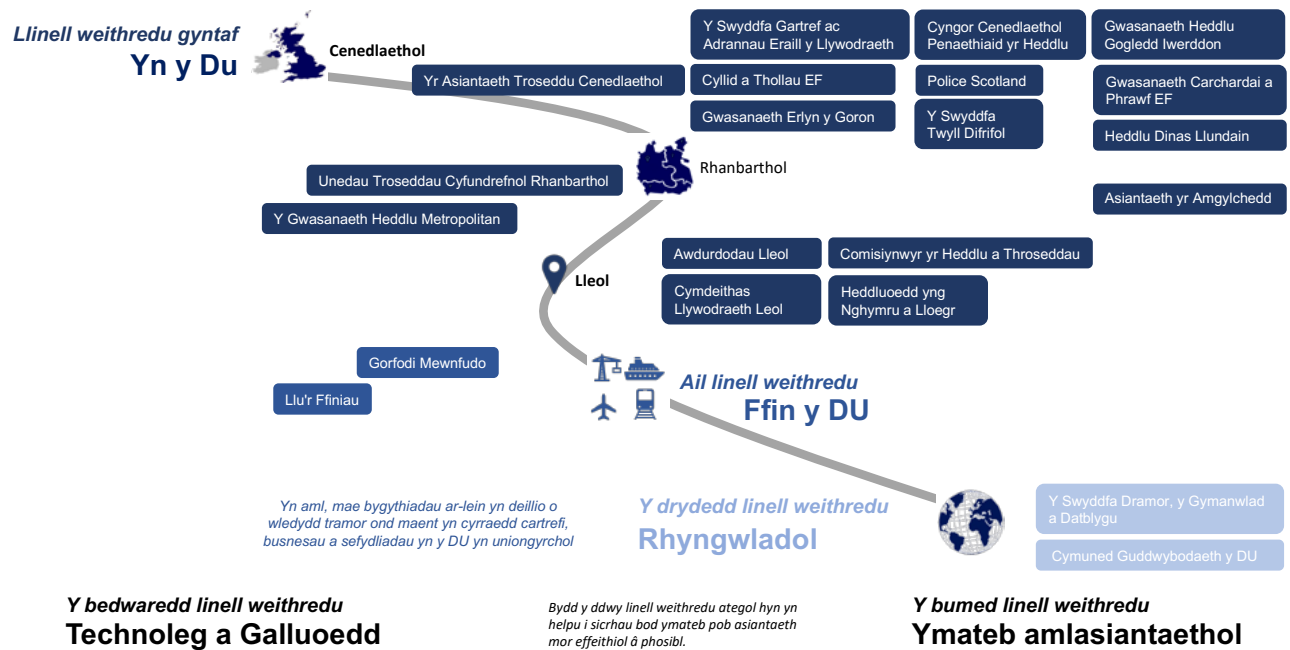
Llinell weithredu gyntaf
Yn y Du

Cenedlaethol

Yr Asiantaeth Troseddu Cenedlaethol

Y Swyddfa Gartref ac Adrannau Eraill y Llywodraeth

Cyllid a Thollau EF

Gwasanaeth Erlyn y Goron

Cyngor Cenedlaethol Penaethiaid yr Heddlu

Police Scotland

Y Swyddfa Twyll Difrifol

Gwasanaeth Heddlu Gogledd Iwerddon

Gwasanaeth Carchardai a Phrawf EF

Heddlu Dinas Llundain

Asiantaeth yr Amgylchedd

Rhanbarthol

Unedau Troseddau Cyfundrefnol Rhanbarthol

Y Gwasanaeth Heddlu Metropolitan

Lleol

Awdurdodau Lleol

Comisiynwyr yr Heddlu a Throseddau

Cymdeithas Llywodraeth Leol

Heddluoedd yng Nghymru a Lloegr

Gorfodi Mewnfudo

Llu'r Ffiniau

Ail linell weithredu
Ffin y DU

Yn aml, mae bygythiadau ar-lein yn deillio o wledydd tramor ond maent yn cyrraedd cartrefi, busnesau a sefydliadau yn y DU yn uniongyrchol

Y drydedd linell weithredu
Rhyngwladol

Y Swyddfa Dramor, y Gymanwlad a Datblygu

Cymuned Guddwybodaeth y DU

Y bedwaredd linell weithredu
Technoleg a Galluoedd

Bydd y ddwy linell weithredu ategol hyn yn helpu i sicrhau bod ymateb pob asiantaeth mor effeithiol â phosibl.

Y bumed linell weithredu
Ymateb amlasiantaethol